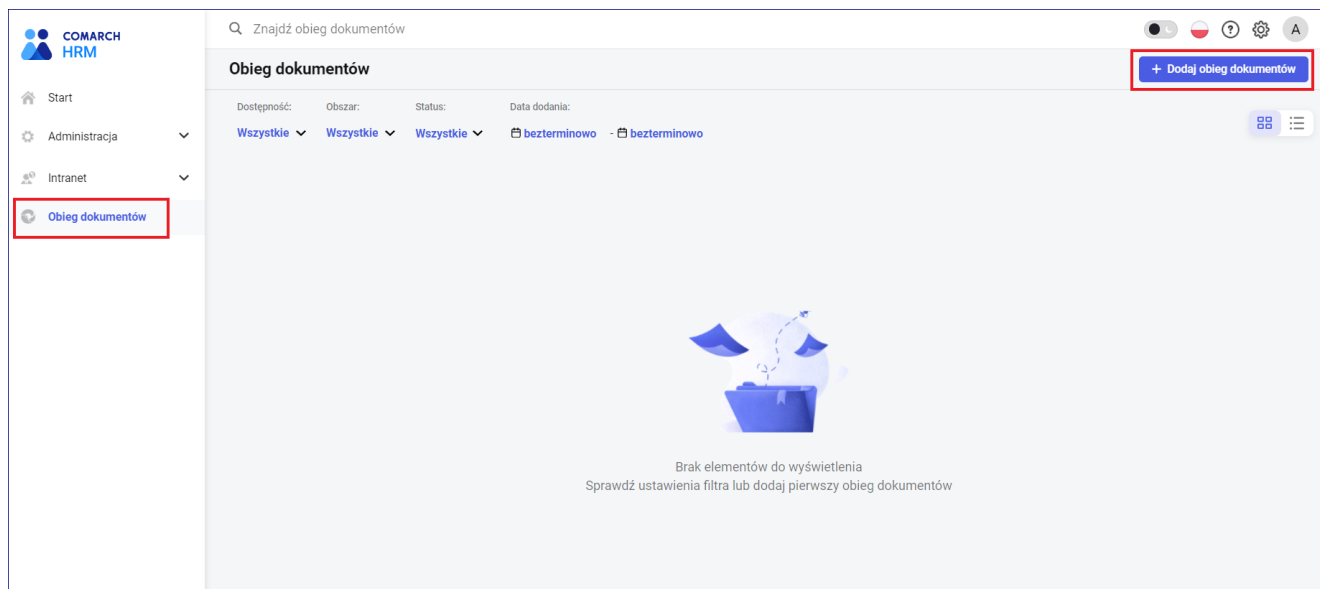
COMARCH HRM

Start

Administracja

Intranet

Obieg dokumentów

Znajdź obieg dokumentów

A

Obieg dokumentów

+ Dodaj obieg dokumentów

Dostępność: Wszystkie

Obszar: Wszystkie

Status: Wszystkie

Data dodania: bezterminowo - bezterminowo

Brak elementów do wyświetlenia
Sprawdź ustawienia filtra lub dodaj pierwszy obieg dokumentów